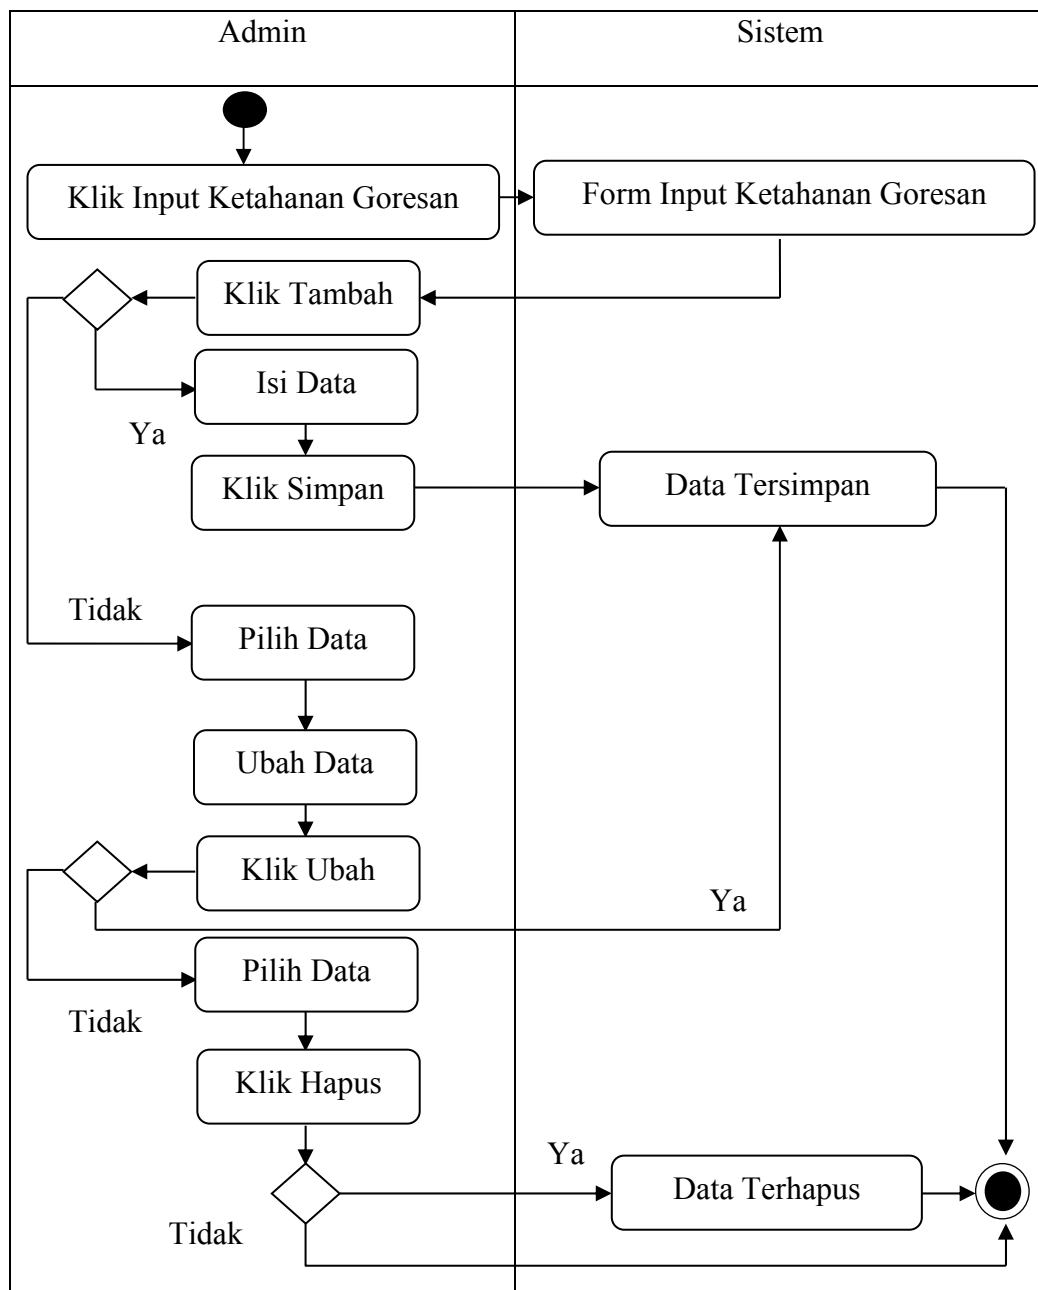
| Admin | Sistem |
|---|---|

Klik Input Ketahanan Goresan

Form Input Ketahanan Goresan

Klik Tambah

Isi Data

Ya

Klik Simpan

Data Tersimpan

Tidak

Pilih Data

Ubah Data

Klik Ubah

Ya

Pilih Data

Tidak

Klik Hapus

Ya

Data Terhapus

Tidak